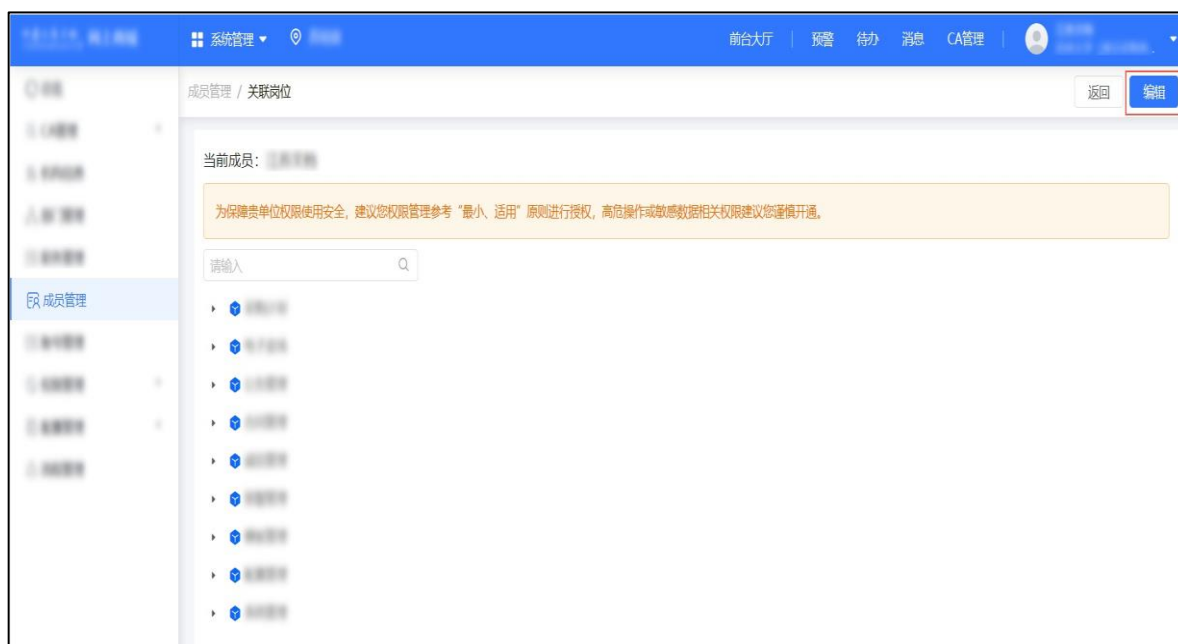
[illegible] 系統管理 ▾ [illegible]

前台大厅 | 预警 待办 消息 CA管理 | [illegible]

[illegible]
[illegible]
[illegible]
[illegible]
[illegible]
成员管理
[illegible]
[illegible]
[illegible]
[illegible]

成员管理 / 关联岗位

返回 编辑

当前成员: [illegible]

为保障贵单位权限使用安全, 建议您权限管理参考 "最小、适用" 原则进行授权, 高危操作或敏感数据相关权限建议您谨慎开通。

请输入

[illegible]
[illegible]
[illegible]
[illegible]
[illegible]
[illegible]
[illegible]
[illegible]
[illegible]